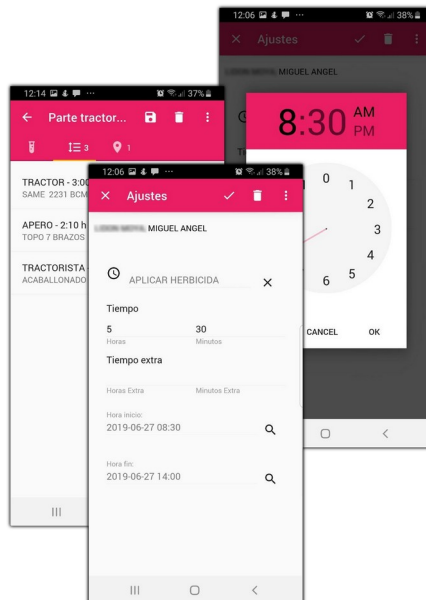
12:06 ··· 38%
Ajustes
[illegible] MIGUEL ANGEL
8:30 AM PM
0 1 2 3 4 5 6
CANCEL OK

12:14 ··· 37%
Parte tractor...
3 1
TRACTOR - 3:00
SAME 2231 BCM
APERO - 2:10 h
TOPO 7 BRAZOS
TRACTORISTA
ACABALLONADO

12:06 ··· 38%
Ajustes
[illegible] MIGUEL ANGEL
APLICAR HERBICIDA
Tiempo
5
Horas
30
Minutos
Tiempo extra
Horas Extra
Minutos Extra
Hora inicio:
2019-06-27 08:30
Hora fin:
2019-06-27 14:00